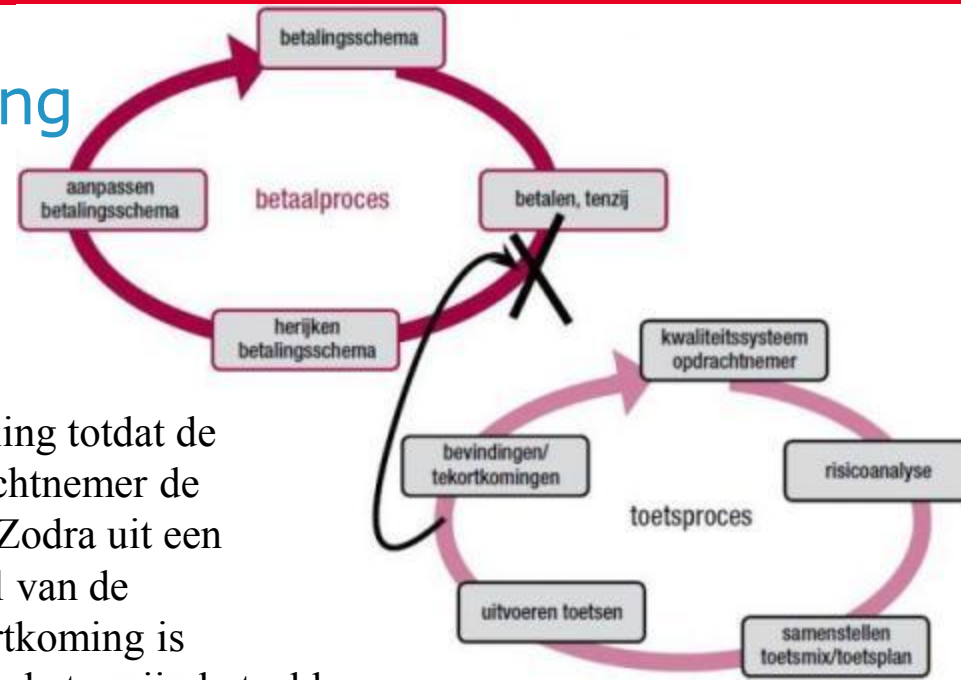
ng

betalingsschema

aanpassen betalingsschema

betaalproces

betalen, tenzij

herijken betalingsschema

kwaliteitssysteem opdrachtnemer

bevindingen/ tekortkomingen

risicoanalyse

toetsproces

uitvoeren toetsen

samenstellen toetsmix/toetsplan

ing totdat de
chtnemer de
Zodra uit een
l van de
rtkoming is
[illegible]